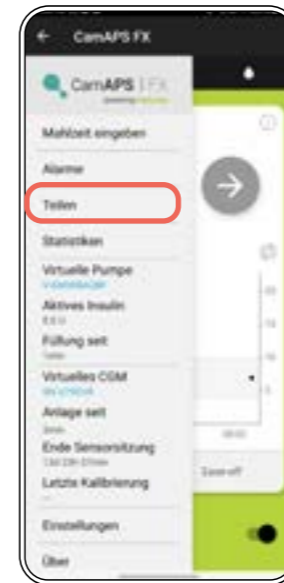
CamAPS FX

CamAPS | FX
powering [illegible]

Mahlzeit eingeben

Alarme

Teilen

Statistiken

Virtuelle Pumpe
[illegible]

Aktives Insulin
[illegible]

Füllung seit
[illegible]

Virtuelles CGM
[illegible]

Anlage seit
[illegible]

Ende Sensorsitzung
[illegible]

Letzte Kalibrierung

Einstellungen

Über

Ease-off